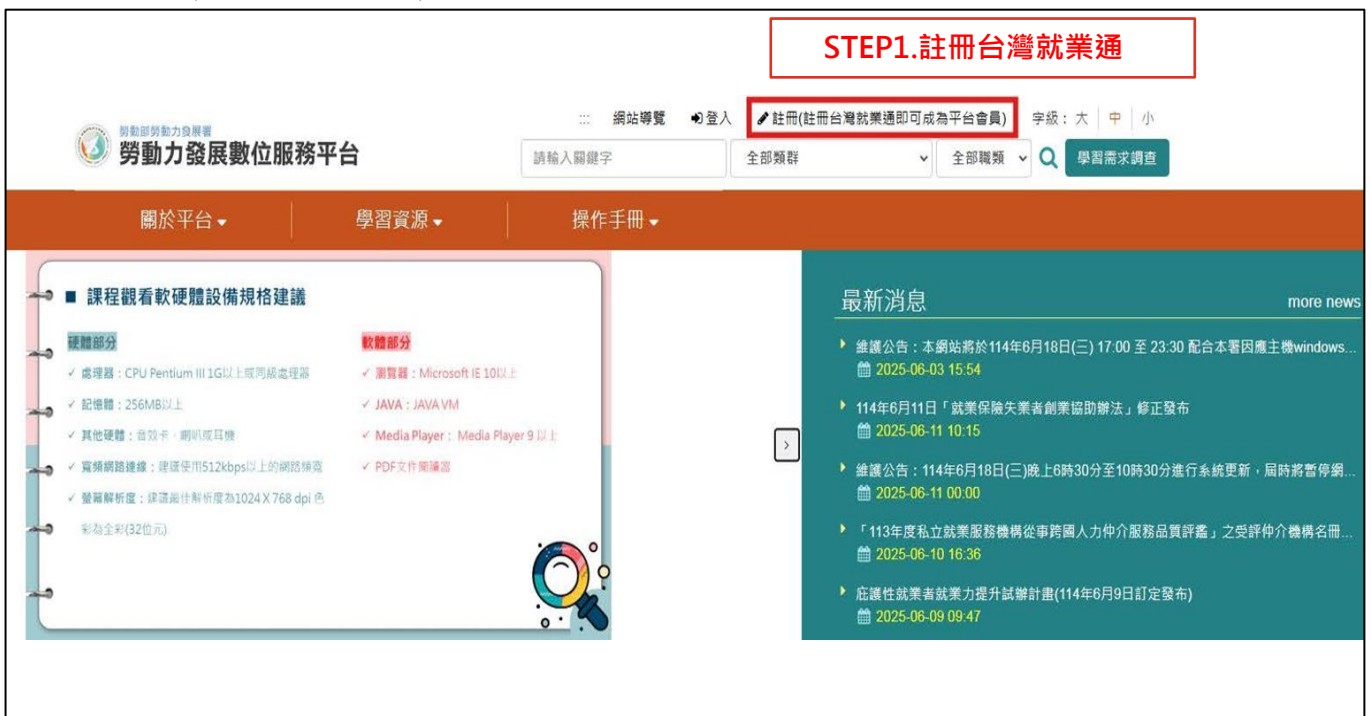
STEP1.註冊台灣就業通

勞動部勞動力發展署
勞動力發展數位服務平台

::: 網站導覽 登入 註冊(註冊台灣就業通即可成為平台會員) 字級：大 中 小

請輸入關鍵字 全部類群 全部職類 學習需求調查

關於平台 學習資源 操作手冊

■ 課程觀看軟硬體設備規格建議

硬體部分
✓ 處理器：CPU Pentium III 1G以上或同級處理器
✓ 記憶體：256MB以上
✓ 其他硬體：音效卡、喇叭或耳機
✓ 寬頻網路連線：建議使用512kbps以上的網路頻寬
✓ 螢幕解析度：建議最佳解析度為1024 X 768 dpi 色彩為全彩(32位元)

軟體部分
✓ 瀏覽器：Microsoft IE 10以上
✓ JAVA：JAVA VM
✓ Media Player：Media Player 9 以上
✓ PDF文件閱讀器

最新消息 more news

維護公告：本網站將於114年6月18日(三) 17:00 至 23:30 配合本署因應主機windows...
2025-06-03 15:54

114年6月11日「就業保險失業者創業協助辦法」修正發布
2025-06-11 10:15

維護公告：114年6月18日(三)晚上6時30分至10時30分進行系統更新，屆時將暫停網...
2025-06-11 00:00

「113年度私立就業服務機構從事跨國人力仲介服務品質評鑑」之受評仲介機構名冊...
2025-06-10 16:36

庇護性就業者就業力提升試辦計畫(114年6月9日訂定發布)
2025-06-09 09:47